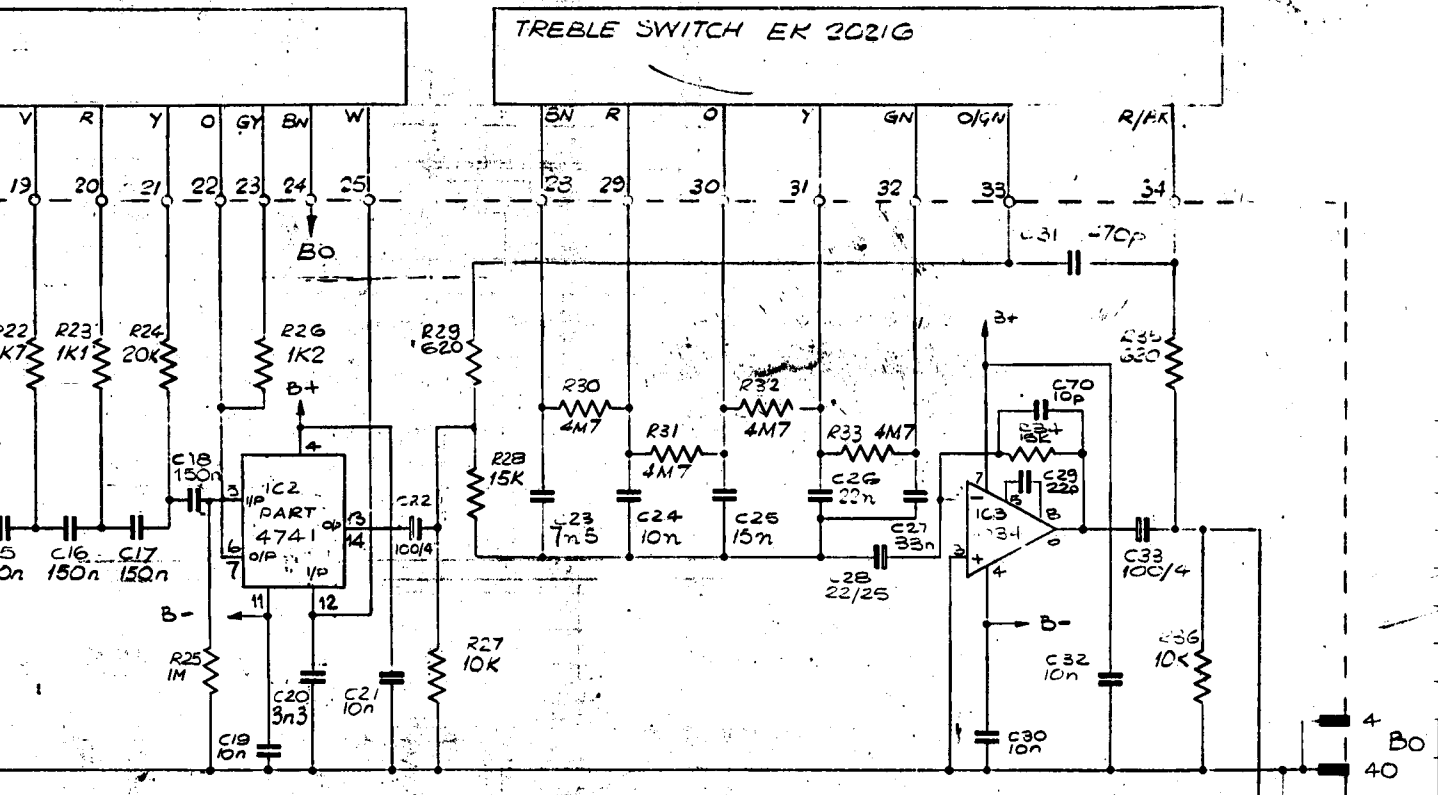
TREBLE SWITCH EK 2021G

V R Y O GY BN W

BN R O Y GN O/GN R/BK

19 20 21 22 23 24 25 28 29 30 31 32 33 34

Bo

C31 47Op

R22 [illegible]K7 R23 1K1 R24 20K R26 1K2 R29 620 R35 620

B+ B+ B+

R30 4M7 R32 4M7 C70 10p

R31 4M7 R33 4M7 R34 15K C29 22p

C18 150n IC2 PART 4741 I/P O/P I/P O/P 3 6 7 13 14 4 11 12 C22 100/4

R28 15K C23 7n5 C24 10n C25 15n C26 22n C27 33n

IC3 734 7 5 8 3 4 6

C33 100/4

C16 150n C17 150n

C28 22/25

B- B-

R27 10K R36 10K

R25 1M C20 3n3 C21 10n C19 10n C32 10n C30 10n

4 Bo 40